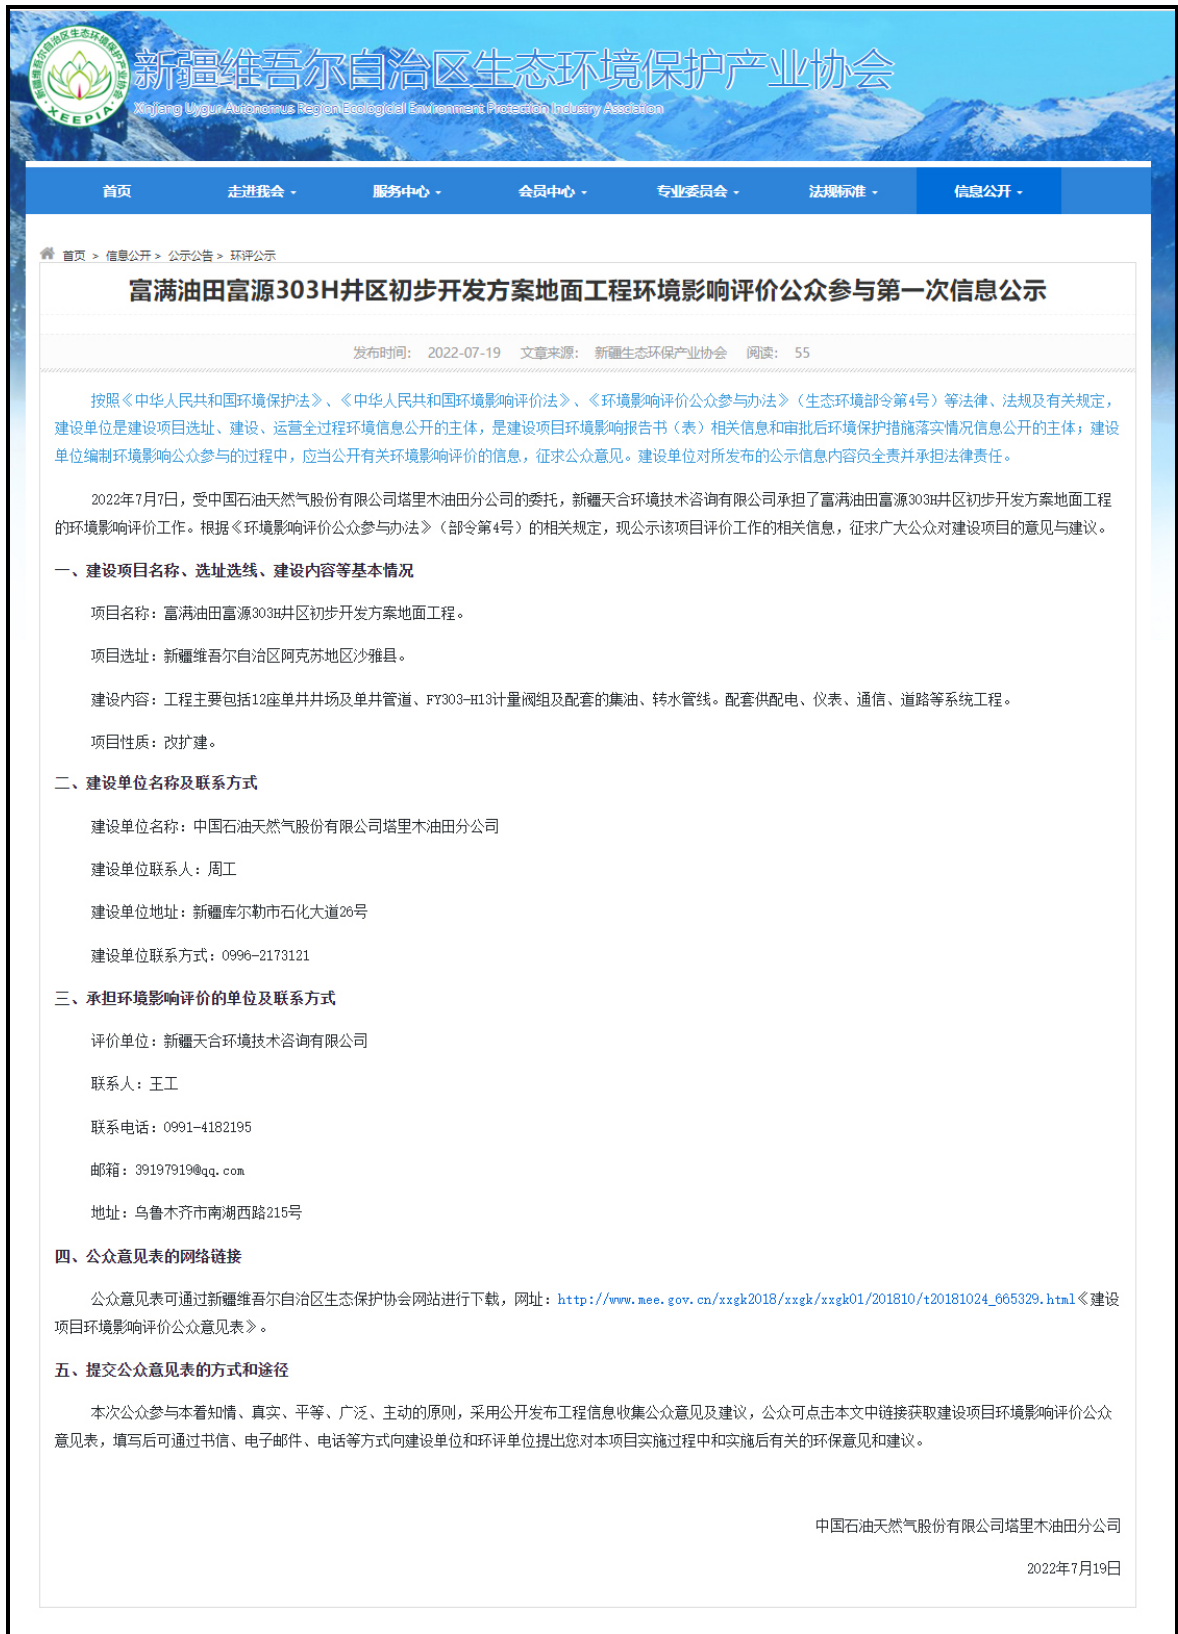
新疆维吾尔自治区生态环境保护产业协会
Xinjiang Uygur Autonomous Region Ecological Environment Protection Industry Association
XEEPIA

首页 走进我会 服务中心 会员中心 专业委员会 法规标准 信息公开

首页 > 信息公开 > 公示公告 > 环评公示

富满油田富源303H井区初步开发方案地面工程环境影响评价公众参与第一次信息公示

发布时间: 2022-07-19 文章来源: 新疆生态环保产业协会 阅读: 55

按照《中华人民共和国环境保护法》、《中华人民共和国环境影响评价法》、《环境影响评价公众参与办法》(生态环境部令第4号)等法律、法规及有关规定，建设单位是建设项目选址、建设、运营全过程环境信息公开的主体，是建设项目环境影响报告书(表)相关信息和审批后环境保护措施落实情况信息公开的主体；建设单位编制环境影响公众参与的过程中，应当公开有关环境影响评价的信息，征求公众意见。建设单位对所发布的公示信息内容负全责并承担法律责任。

2022年7月7日，受中国石油天然气股份有限公司塔里木油田分公司的委托，新疆天合环境技术咨询有限公司承担了富满油田富源303H井区初步开发方案地面工程的环境影响评价工作。根据《环境影响评价公众参与办法》(部令第4号)的相关规定，现公示该项目评价工作的相关信息，征求广大公众对建设项目的意见与建议。

一、建设项目名称、选址选线、建设内容等基本情况

项目名称：富满油田富源303H井区初步开发方案地面工程。

项目选址：新疆维吾尔自治区阿克苏地区沙雅县。

建设内容：工程主要包括12座单井井场及单井管道、FY303-H13计量阀组及配套的集油、转水管线。配套供配电、仪表、通信、道路等系统工程。

项目性质：改扩建。

二、建设单位名称及联系方式

建设单位名称：中国石油天然气股份有限公司塔里木油田分公司

建设单位联系人：周工

建设单位地址：新疆库尔勒市石化大道26号

建设单位联系方式：0996-2173121

三、承担环境影响评价的单位及联系方式

评价单位：新疆天合环境技术咨询有限公司

联系人：王工

联系电话：0991-4182195

邮箱：39197919@qq.com

地址：乌鲁木齐市南湖西路215号

四、公众意见表的网络链接

公众意见表可通过新疆维吾尔自治区生态保护协会网站进行下载，网址：http://www.mee.gov.cn/xxgk2018/xxgk/xxgk01/201810/t20181024_665329.html《建设项目环境影响评价公众意见表》。

五、提交公众意见表的方式和途径

本次公众参与本着知情、真实、平等、广泛、主动的原则，采用公开发布工程信息收集公众意见及建议，公众可点击本文中链接获取建设项目环境影响评价公众意见表，填写后可通过书信、电子邮件、电话等方式向建设单位和环评单位提出您对本项目实施过程中和实施后有关的环保意见和建议。

中国石油天然气股份有限公司塔里木油田分公司

2022年7月19日